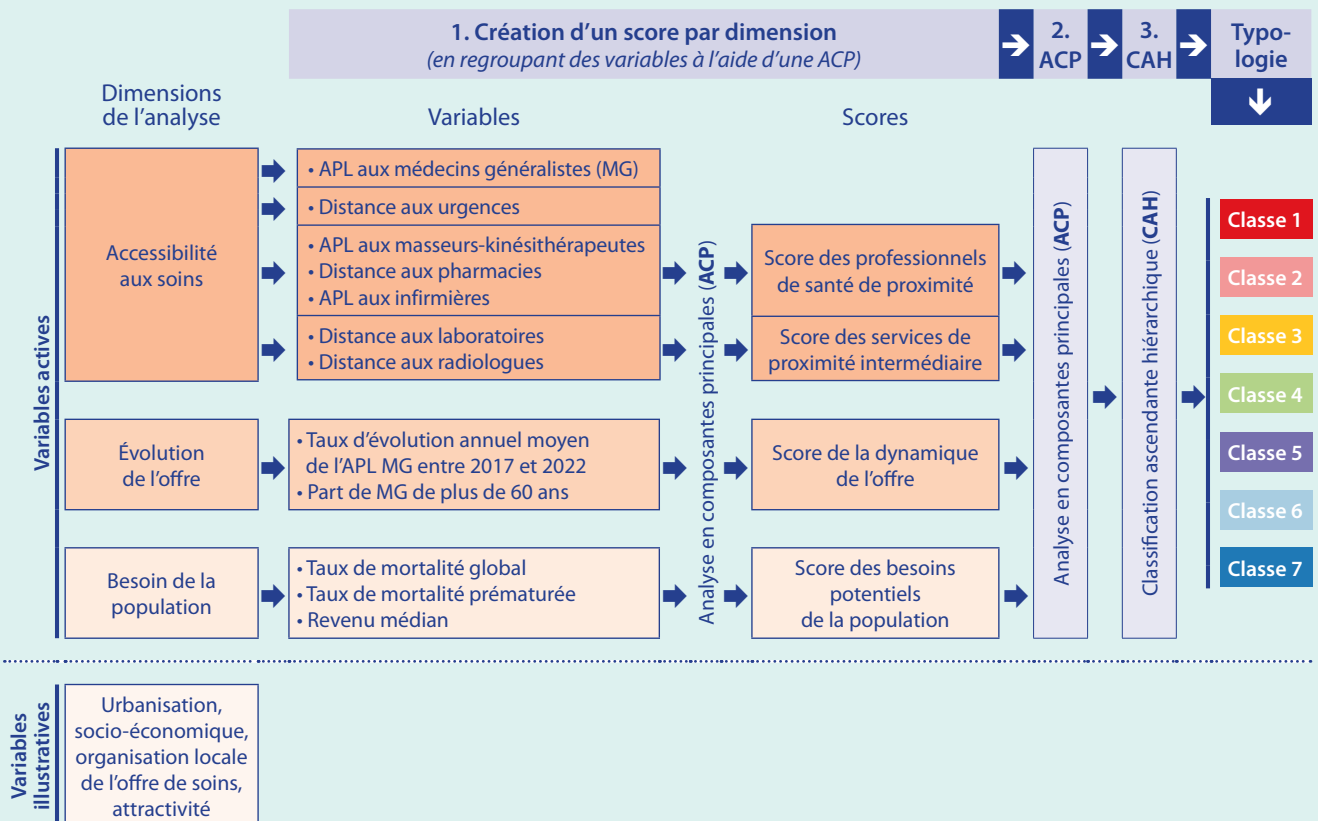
**1. Création d'un score par dimension**
*(en regroupant des variables à l'aide d'une ACP)*

2. ACP

3. CAH

Typologie

Dimensions de l'analyse

Variables

Scores

Variables actives

Accessibilité aux soins

• APL aux médecins généralistes (MG)

• Distance aux urgences

• APL aux masseurs-kinésithérapeutes
• Distance aux pharmacies
• APL aux infirmières

• Distance aux laboratoires
• Distance aux radiologues

Évolution de l'offre

• Taux d'évolution annuel moyen de l'APL MG entre 2017 et 2022
• Part de MG de plus de 60 ans

Besoin de la population

• Taux de mortalité global
• Taux de mortalité prématurée
• Revenu médian

Analyse en composantes principales (**ACP**)

Score des professionnels de santé de proximité

Score des services de proximité intermédiaire

Score de la dynamique de l'offre

Score des besoins potentiels de la population

Analyse en composantes principales (**ACP**)

Classification ascendante hiérarchique (**CAH**)

Classe 1

Classe 2

Classe 3

Classe 4

Classe 5

Classe 6

Classe 7

Variables illustratives

Urbanisation, socio-économique, organisation locale de l'offre de soins, attractivité